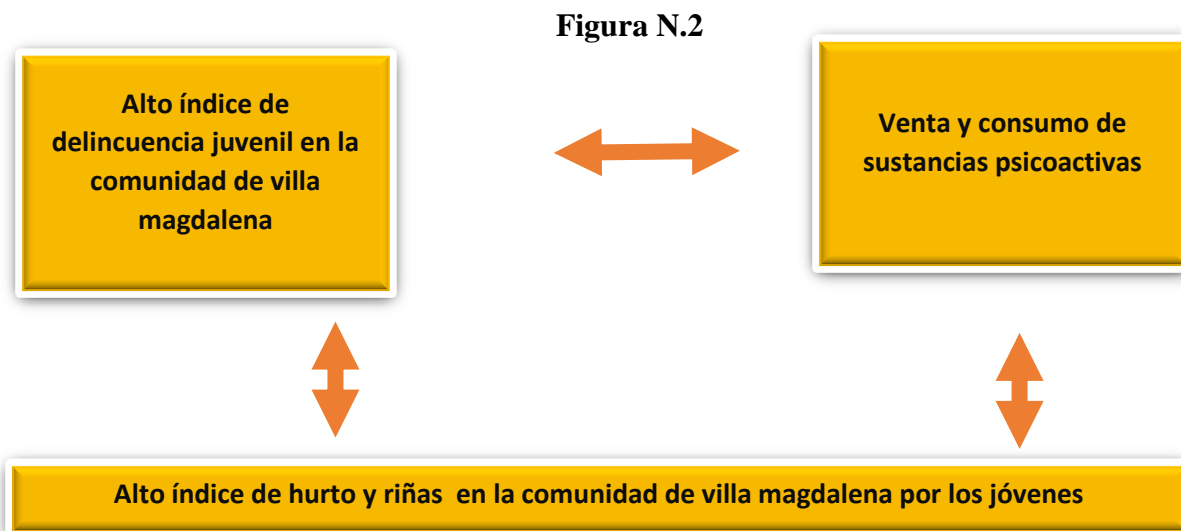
Figura N.2

Alto índice de delincuencia juvenil en la comunidad de villa magdalena

Venta y consumo de sustancias psicoactivas

Alto índice de hurto y riñas en la comunidad de villa magdalena por los jóvenes